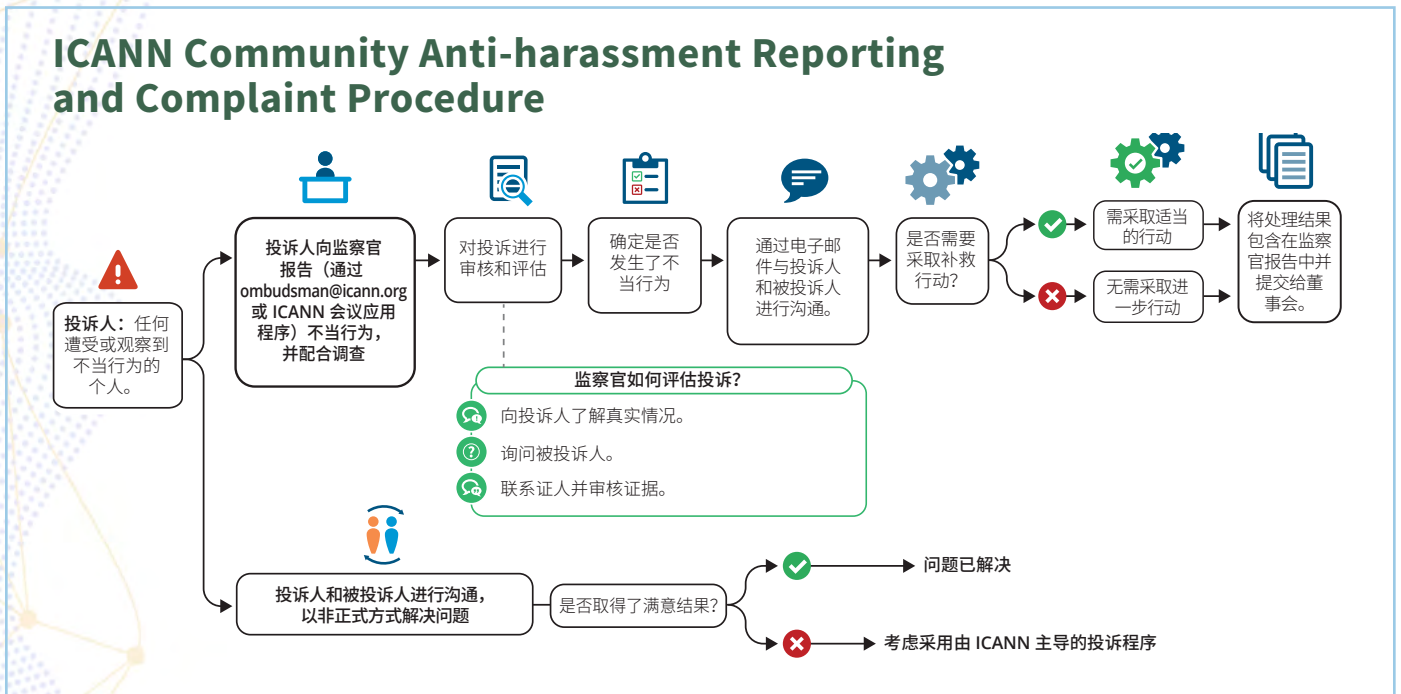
ICANN Community Anti-harassment Reporting and Complaint Procedure

投诉人：任何遭受或观察到不当行为的个人。

投诉人向监察官报告（通过 ombudsman@icann.org 或 ICANN 会议应用程序）不当行为，并配合调查

对投诉进行审核和评估

确定是否发生了不当行为

通过电子邮件与投诉人和被投诉人进行沟通。

是否需要采取补救行动？

需采取适当的行动

无需采取进一步行动

将处理结果包含在监察官报告中并提交给董事会。

监察官如何评估投诉？

向投诉人了解真实情况。

询问被投诉人。

联系证人并审核证据。

投诉人和被投诉人进行沟通，以非正式方式解决问题

是否取得了满意结果？

问题已解决

考虑采用由 ICANN 主导的投诉程序